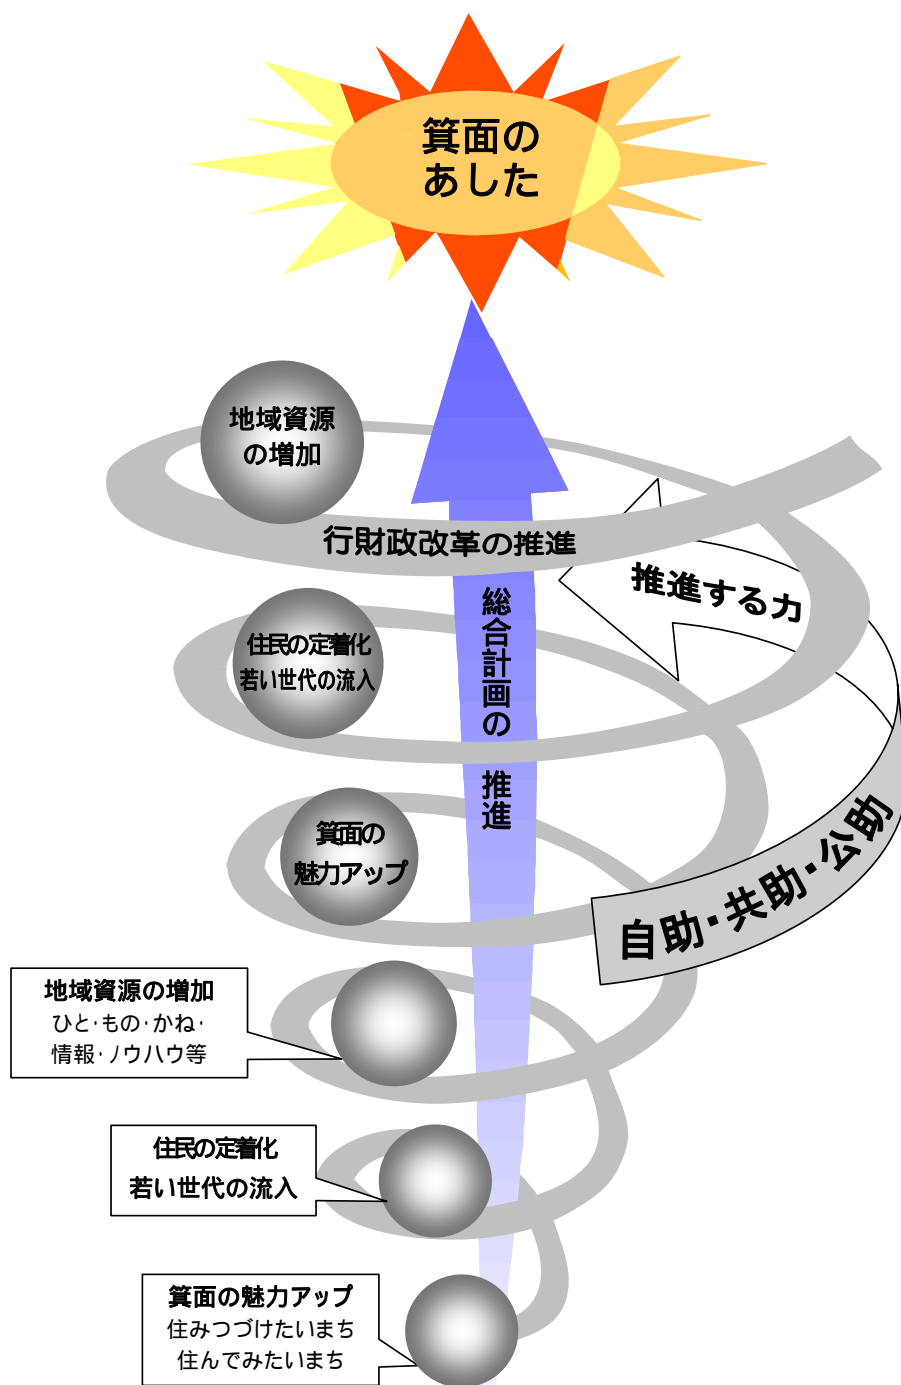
箕面の
あした

地域資源
の増加

行財政改革の推進

推進する力

総合計画の推進

住民の定着化
若い世代の流入

箕面の
魅力アップ

自助・共助・公助

地域資源の増加
ひと・もの・かね・
情報・ノウハウ等

住民の定着化
若い世代の流入

箕面の魅力アップ
住みつづけたいまち
住んでみたいまち